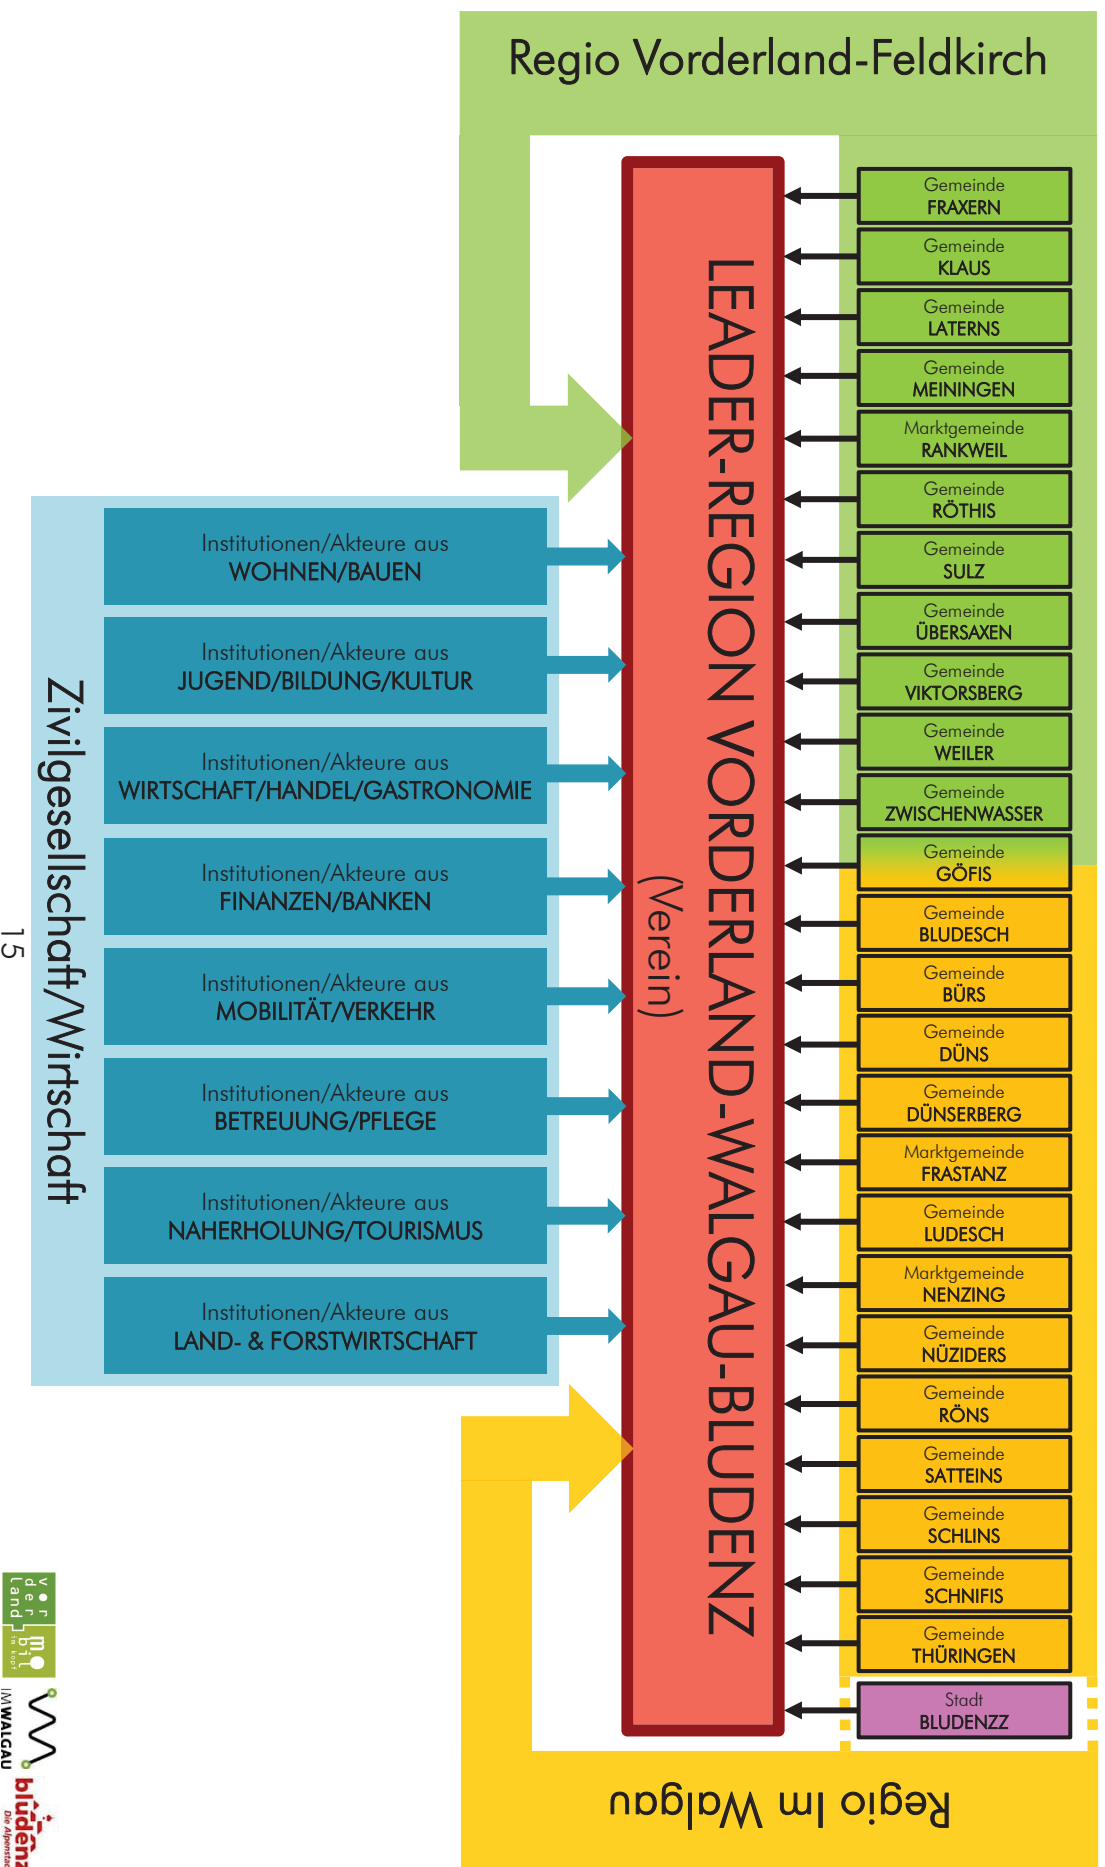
Regio Vorderland-Feldkirch

LEADER-REGION VORDERLAND-WALGAU-BLUDENZ

(Verein)

Gemeinde FRAXERN

Gemeinde KLAUS

Gemeinde LATERNS

Gemeinde MEININGEN

Marktgemeinde RANKWEIL

Gemeinde RÖTHIS

Gemeinde SULZ

Gemeinde ÜBERSAXEN

Gemeinde VIKTORSBERG

Gemeinde WEILER

Gemeinde ZWISCHENWASSER

Gemeinde GÖFIS

Gemeinde BLUDESCH

Gemeinde BÜRS

Gemeinde DÜNS

Gemeinde DÜNSERBERG

Marktgemeinde FRASTANZ

Gemeinde LUDESCH

Marktgemeinde NENZING

Gemeinde NÜZIDERS

Gemeinde RÖNS

Gemeinde SATTEINS

Gemeinde SCHLINS

Gemeinde SCHNIFIS

Gemeinde THÜRINGEN

Stadt BLUDENZZ

Regio Im Walgau

Zivilgesellschaft/Wirtschaft

Institutionen/Akteure aus WOHNEN/BAUEN

Institutionen/Akteure aus JUGEND/BILDUNG/KULTUR

Institutionen/Akteure aus WIRTSCHAFT/HANDEL/GASTRONOMIE

Institutionen/Akteure aus FINANZEN/BANKEN

Institutionen/Akteure aus MOBILITÄT/VERKEHR

Institutionen/Akteure aus BETREUUNG/PFLEGE

Institutionen/Akteure aus NAHERHOLUNG/TOURISMUS

Institutionen/Akteure aus LAND- & FORSTWIRTSCHAFT

15

vor der Land mobil

IM WALGAU

bludenz